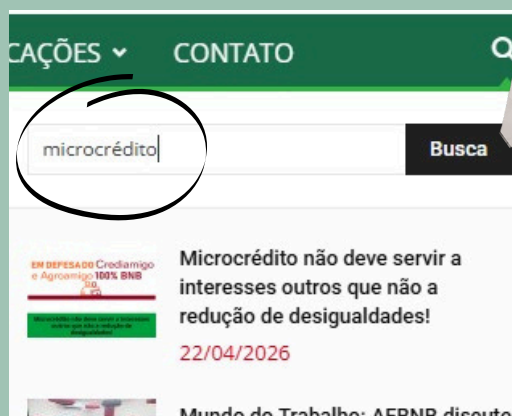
CAÇÕES ⌄ CONTATO

microcrédito

Busca

EM DEFESA DO Crediamigo e Agroamigo 100% BNB

Microcrédito não deve servir a interesses outros que não a redução de desigualdades!

Microcrédito não deve servir a interesses outros que não a redução de desigualdades!

22/04/2026

Mundo do Trabalho: AFBNB discute